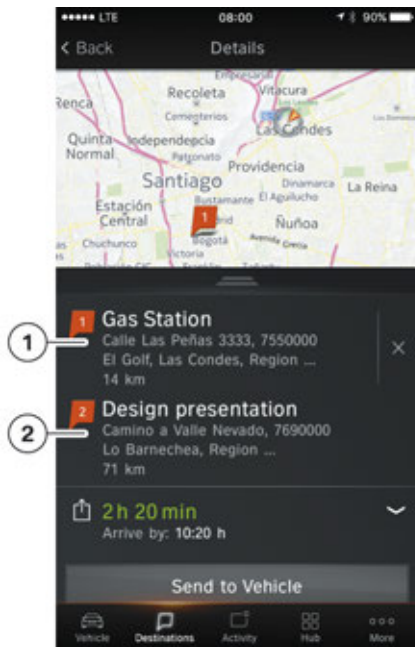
••••• LTE 08:00 90%

< Back Details

Empresarial
Renca Recoleta Vitacura
Cementerios
Las Condes
Quinta Independecia
Normal Patronato Providencia
Santiago Dinamarca La Reina
El Aguilucho
Estación Central Ñuñoa
Madrid
Chuchunco Bogotá Avenida Grecia
Victoria

1 Gas Station
Calle Las Peñas 3333, 7550000
El Golf, Las Condes, Region ...
14 km

2 Design presentation
Camino a Valle Nevado, 7690000
Lo Barnechea, Region ...
71 km

2 h 20 min
Arrive by: 10:20 h

Send to Vehicle

Vehicle Destinations Activity Hub More

1
2